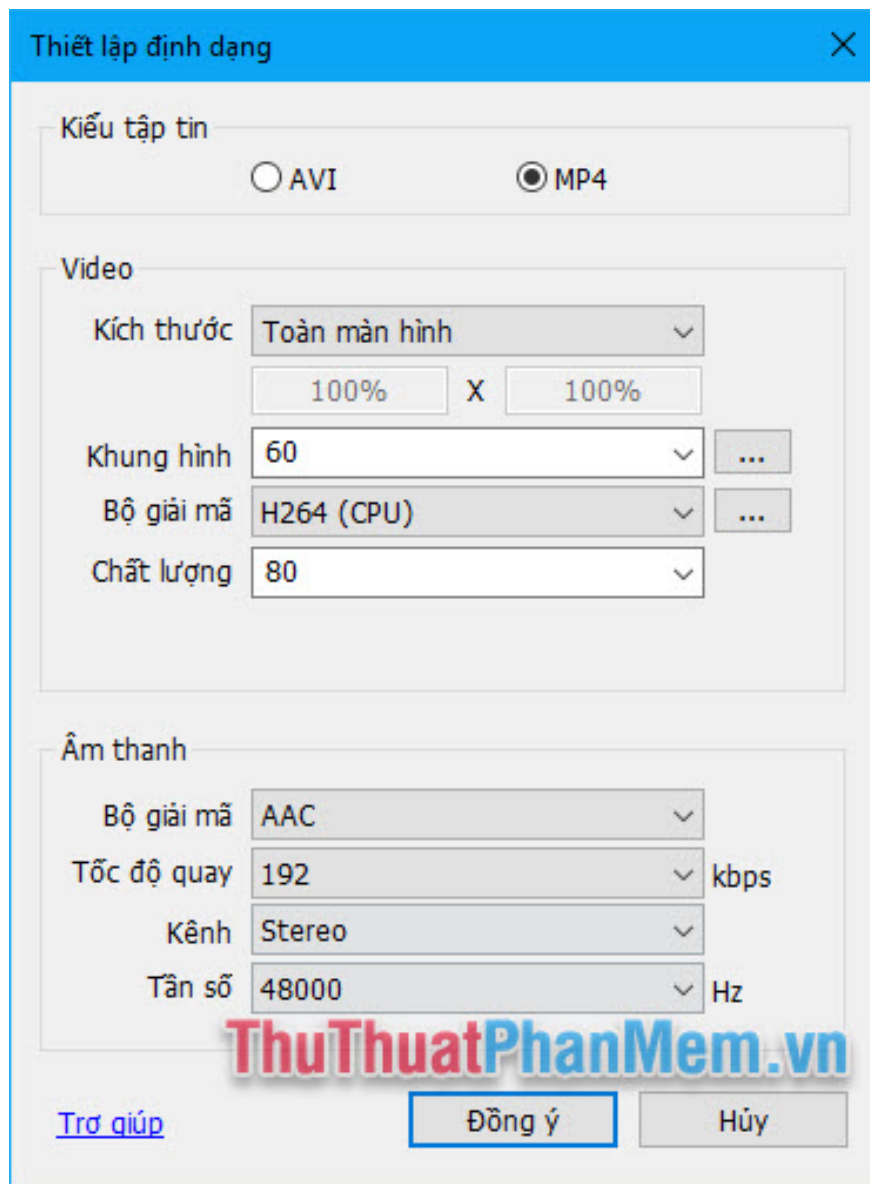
Thiết lập định dạng

Kiểu tập tin

AVI

MP4

Video

Kích thước Toàn màn hình

100% X 100%

Khung hình 60 ...

Bộ giải mã H264 (CPU) ...

Chất lượng 80

Âm thanh

Bộ giải mã AAC

Tốc độ quay 192 kbps

Kênh Stereo

Tần số 48000 Hz

ThuThuatPhanMem.vn

Trợ giúp

Đồng ý

Hủy